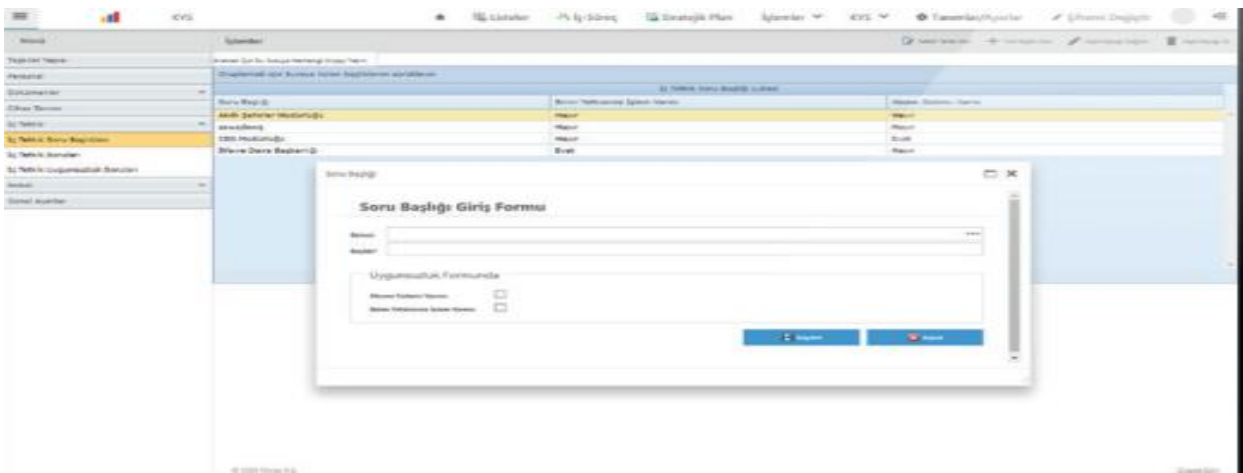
KYS

Listeler İş Süreç Stratejik Plan İşlemler KYS Tanımlamalar Şifremi Değiştir

Menü

Soru Başlığı Giriş Formu

Birimi
Başlık

Uygunsuzluk Formunda

Kaydet
Kapat

Soru Başlığı
Akıllı Şehirler Müdürlüğü
Yeni
CBS Müdürlüğü
Bilgi İşlem Daire Başkanlığı

Hayır
Hayır
Hayır
Evet

Hayır
Hayır
Evet
Hayır